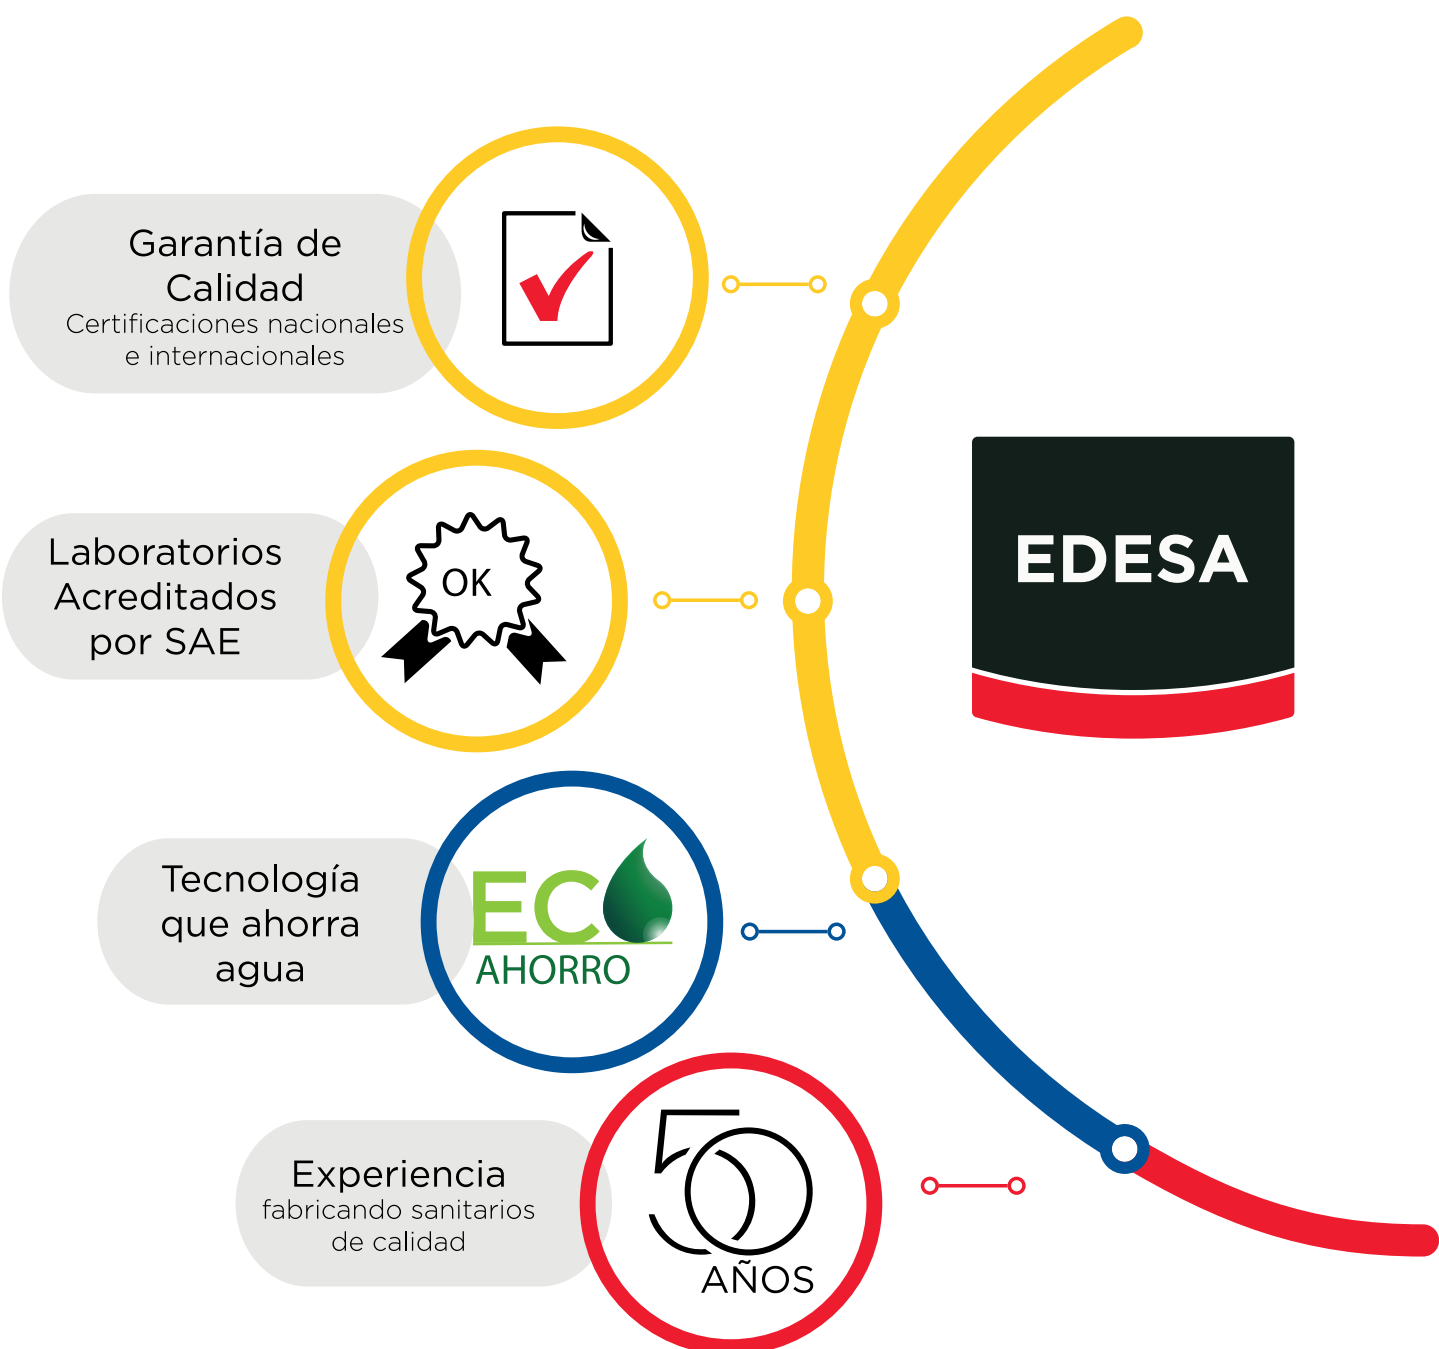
Garantía de Calidad
Certificaciones nacionales e internacionales

Laboratorios Acreditados por SAE

OK

Tecnología que ahorra agua

ECO
AHORRO

Experiencia
fabricando sanitarios de calidad

50
AÑOS

EDESA